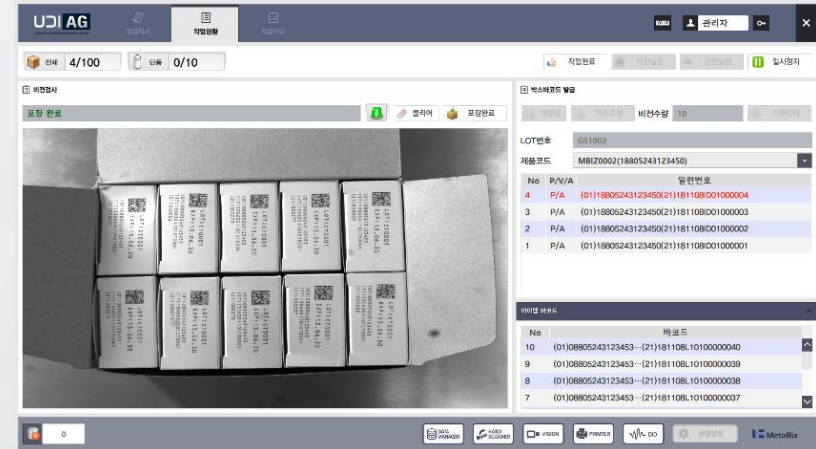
UDI AG

작업지시 작업현황 작업이력

관리자

전체 4/100 단품 0/10

작업완료 일시정지

비전검사

포장 완료 클리어 포장완료

박스바코드 발급

비전수량 10

LOT번호 GS1002

제품코드 MBIZ0002(18805243123450)

| No | P/V/A | 일련번호 |
|---|---|---|
| 4 | P/A | (01)18805243123450(21)181108ID01000004 |
| 3 | P/A | (01)18805243123450(21)181108ID01000003 |
| 2 | P/A | (01)18805243123450(21)181108ID01000002 |
| 1 | P/A | (01)18805243123450(21)181108ID01000001 |

아이템 바코드

| No | 바코드 |
|---|---|
| 10 | (01)08805243123453…(21)181108L10100000040 |
| 9 | (01)08805243123453…(21)181108L10100000039 |
| 8 | (01)08805243123453…(21)181108L10100000038 |
| 7 | (01)08805243123453…(21)181108L10100000037 |

0

DATA MANAGER HAND SCANNER VISION PRINTER DIO MetaBiz